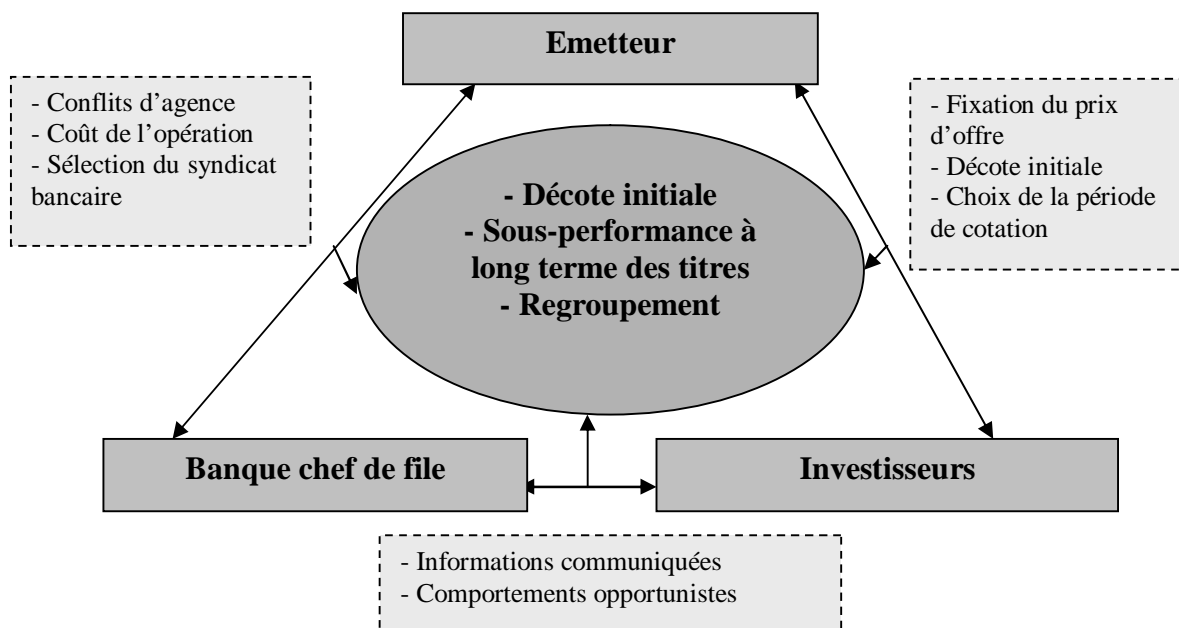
Emetteur

- Conflits d'agence
- Coût de l'opération
- Sélection du syndicat bancaire

- Fixation du prix d'offre
- Décote initiale
- Choix de la période de cotation

- Décote initiale
- Sous-performance à long terme des titres
- Regroupement

Banque chef de file

Investisseurs

- Informations communiquées
- Comportements opportunistes